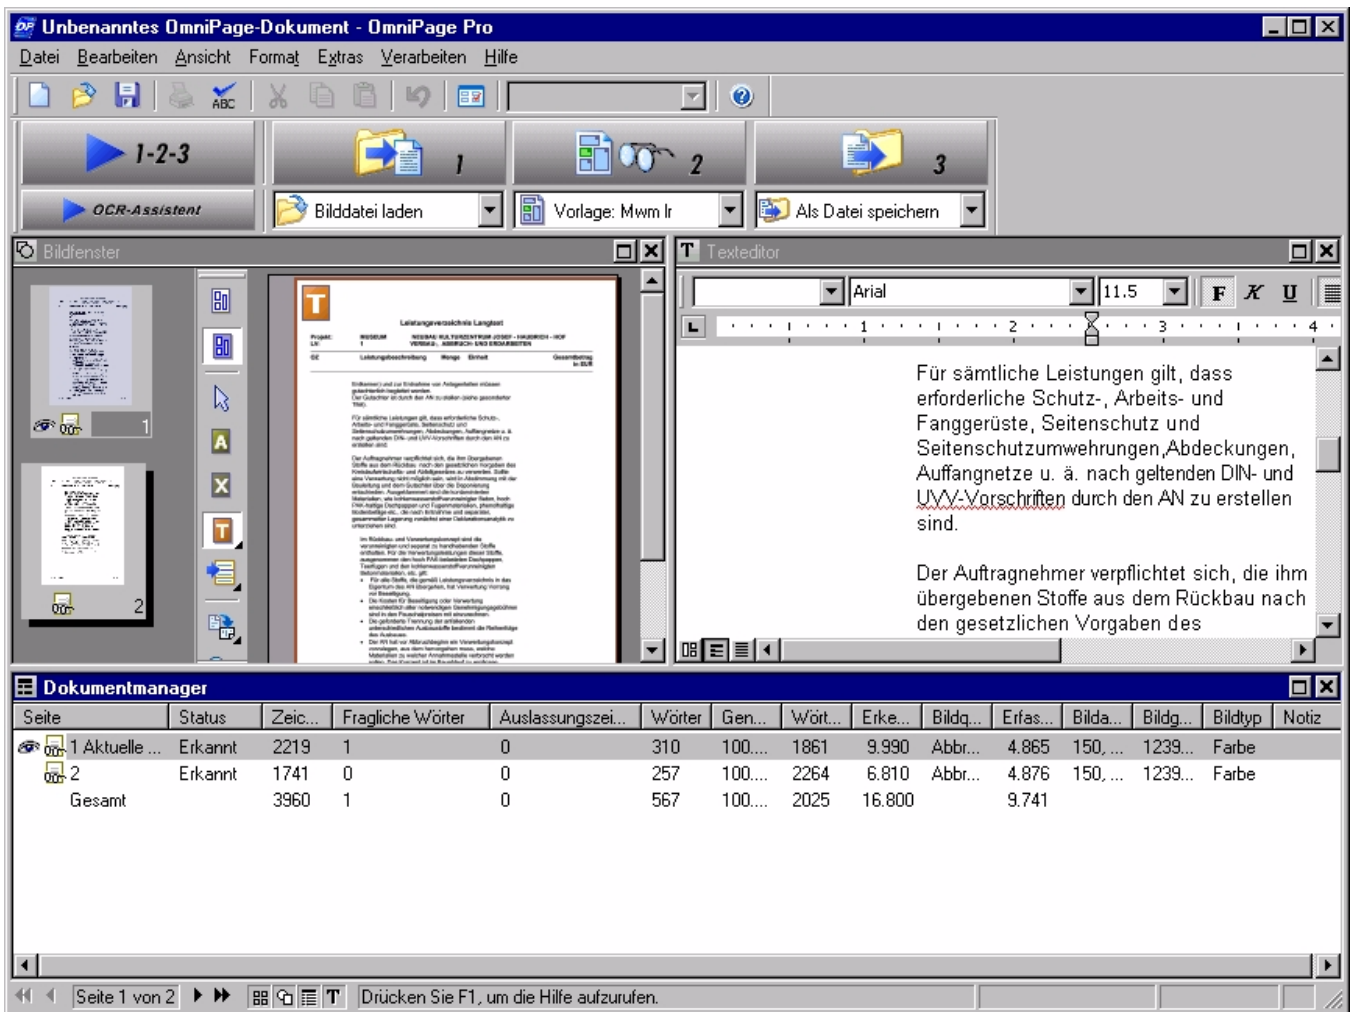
Unbenanntes OmniPage-Dokument - OmniPage Pro

Datei Bearbeiten Ansicht Format Extras Verarbeiten Hilfe

1-2-3
OCR-Assistent
1
Bilddatei laden
2
Vorlage: Mwm lr
3
Als Datei speichern

Bildfenster

1
2

Leistungsverzeichnis Langtext

Texteditor

Arial
11.5
F K U

Für sämtliche Leistungen gilt, dass erforderliche Schutz-, Arbeits- und Fanggerüste, Seitenschutz und Seitenschutzumwehrungen,Abdeckungen, Auffangnetze u. ä. nach geltenden DIN- und UVV-Vorschriften durch den AN zu erstellen sind.

Der Auftragnehmer verpflichtet sich, die ihm übergebenen Stoffe aus dem Rückbau nach den gesetzlichen Vorgaben des

Dokumentmanager

| Seite | Status | Zeic... | Fragliche Wörter | Auslassungszei... | Wörter | Gen... | Wört... | Erke... | Bildq... | Erfas... | Bilda... | Bildg... | Bildtyp | Notiz |
|---|---|---|---|---|---|---|---|---|---|---|---|---|---|---|
| 1 Aktuelle ... | Erkannt | 2219 | 1 | 0 | 310 | 100.... | 1861 | 9.990 | Abbr... | 4.865 | 150, ... | 1239... | Farbe | |
| 2 | Erkannt | 1741 | 0 | 0 | 257 | 100.... | 2264 | 6.810 | Abbr... | 4.876 | 150, ... | 1239... | Farbe | |
| Gesamt | | 3960 | 1 | 0 | 567 | 100.... | 2025 | 16.800 | | 9.741 | | | | |

Seite 1 von 2
Drücken Sie F1, um die Hilfe aufzurufen.